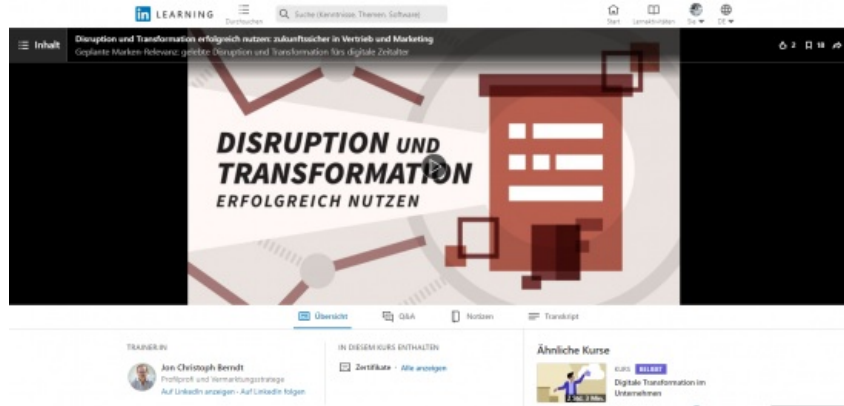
in LEARNING

Durchsuchen

Suche (Kenntnisse, Themen, Software)

Start

Lernaktivitäten

Sie

DE

Inhalt

Disruption und Transformation erfolgreich nutzen: zukunftssicher in Vertrieb und Marketing

Geplante Marken-Relevanz: gelebte Disruption und Transformation fürs digitale Zeitalter

2

18

DISRUPTION UND TRANSFORMATION ERFOLGREICH NUTZEN

Übersicht

Q&A

Notizen

Transkript

TRAINER:IN

Jon Christoph Berndt

Profilprofi und Vermarktungsstratege

Auf LinkedIn anzeigen · Auf LinkedIn folgen

IN DIESEM KURS ENTHALTEN

Zertifikate · Alle anzeigen

Ähnliche Kurse

KURS BELIEBT

Digitale Transformation im Unternehmen

1 Std. 2 Min.